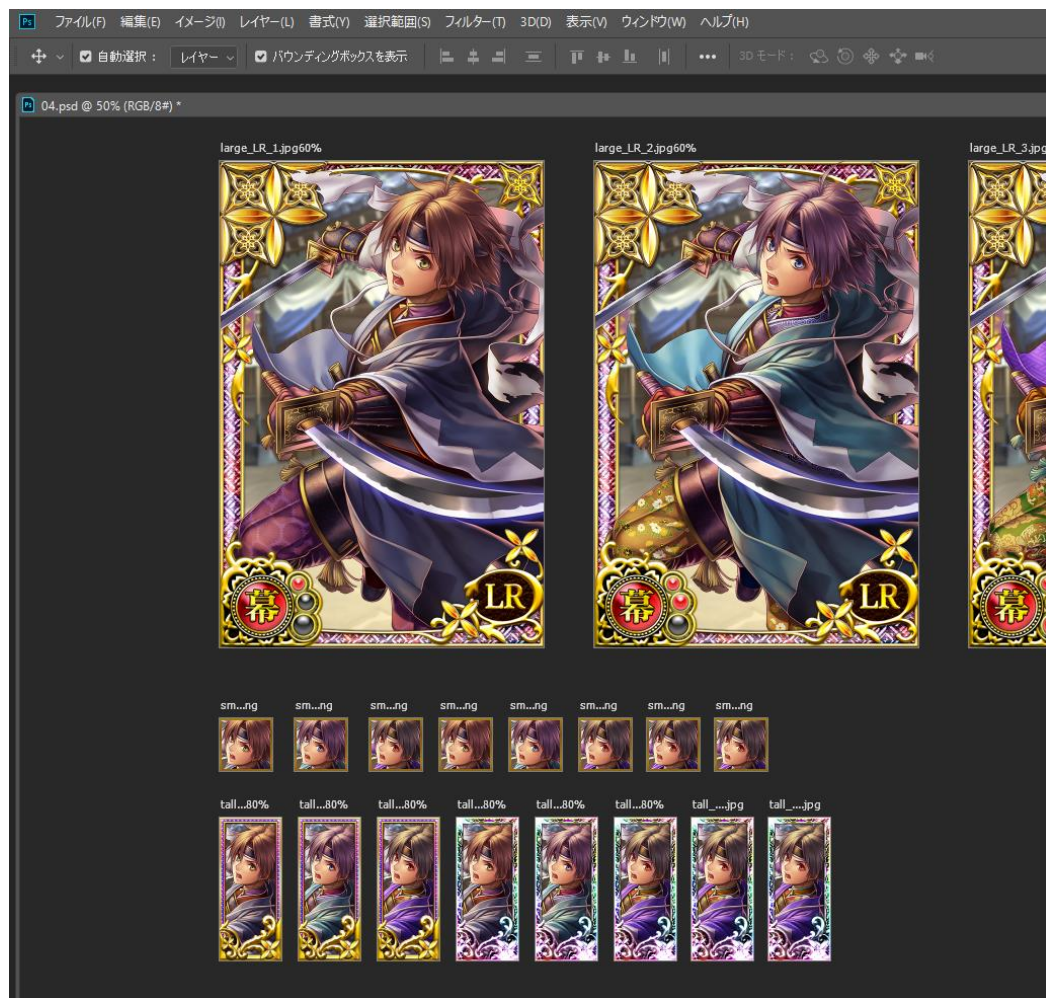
Ps ファイル(F) 編集(E) イメージ(I) レイヤー(L) 書式(Y) 選択範囲(S) フィルター(T) 3D(D) 表示(V) ウィンドウ(W) ヘルプ(H)

自動選択： レイヤー バウンディングボックスを表示 ••• 3Dモード：

04.psd @ 50% (RGB/8#) *

large_LR_1.jpg60%

幕 LR

large_LR_2.jpg60%

幕 LR

large_LR_3.jpg

幕

sm...ng sm...ng sm...ng sm...ng sm...ng sm...ng sm...ng sm...ng

tall...80% tall...80% tall...80% tall...80% tall...80% tall...80% tall_....jpg tall_....jpg